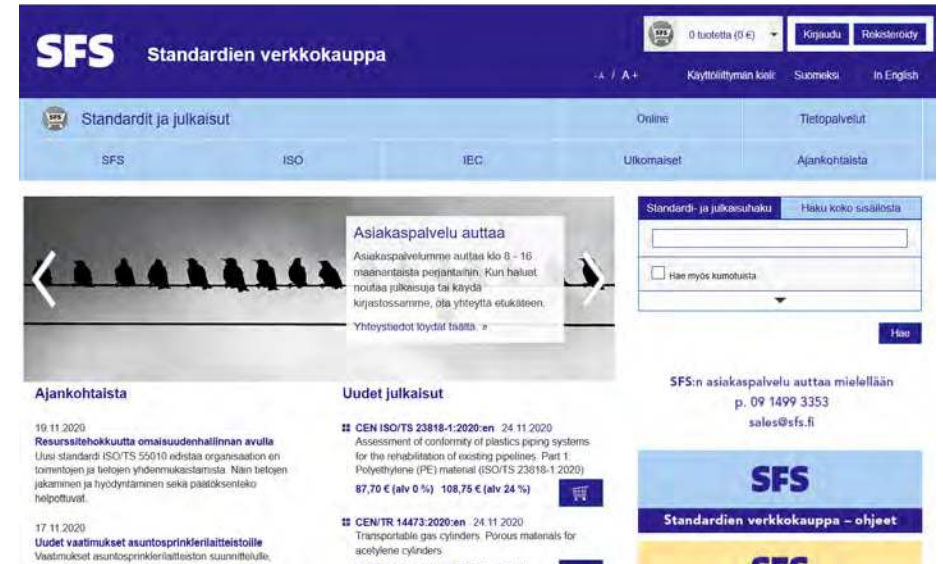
SFS Standardien verkkokauppa

0 tuotetta (0 €)

Kirjaudu Rekisteröidy

-A / A+ Käyttöliittymän kieli: Suomeksi In English

Standardit ja julkaisut

Online

Tietopalvelut

SFS ISO IEC Ulkomaiset Ajankohtaista

Asiakaspalvelu auttaa

Asiakaspalvelumme auttaa klo 8 - 16 maanantaista perjantaihin. Kun haluat noutaa julkaisuja tai käydä kirjastossamme, ota yhteyttä etukäteen.

Yhteystiedot löydät täältä. »

Standardi- ja julkaisuhaku

Haku koko sisällöstä

Hae myös kumotuista

Hae

Ajankohtaista

19.11.2020

Resurssitehokkuutta omaisuudenhallinnan avulla

Uusi standardi ISO/TS 55010 edistää organisaation eri toimintojen ja tietojen yhdenmukaistamista. Näin tietojen jakaminen ja hyödyntäminen sekä päätöksenteko helpottuvat.

17.11.2020

Uudet vaatimukset asuntosprinklerilaitteistoille

Vaatimukset asuntosprinklerilaitteiston suunnittelulle,

Uudet julkaisut

CEN ISO/TS 23818-1:2020:en 24.11.2020

Assessment of conformity of plastics piping systems for the rehabilitation of existing pipelines. Part 1: Polyethylene (PE) material (ISO/TS 23818-1:2020)

87,70 € (alv 0 %) 108,75 € (alv 24 %)

CEN/TR 14473:2020:en 24.11.2020

Transportable gas cylinders. Porous materials for acetylene cylinders

SFS:n asiakaspalvelu auttaa mielellään
p. 09 1499 3353
sales@sfs.fi

SFS
Standardien verkkokauppa – ohjeet

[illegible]